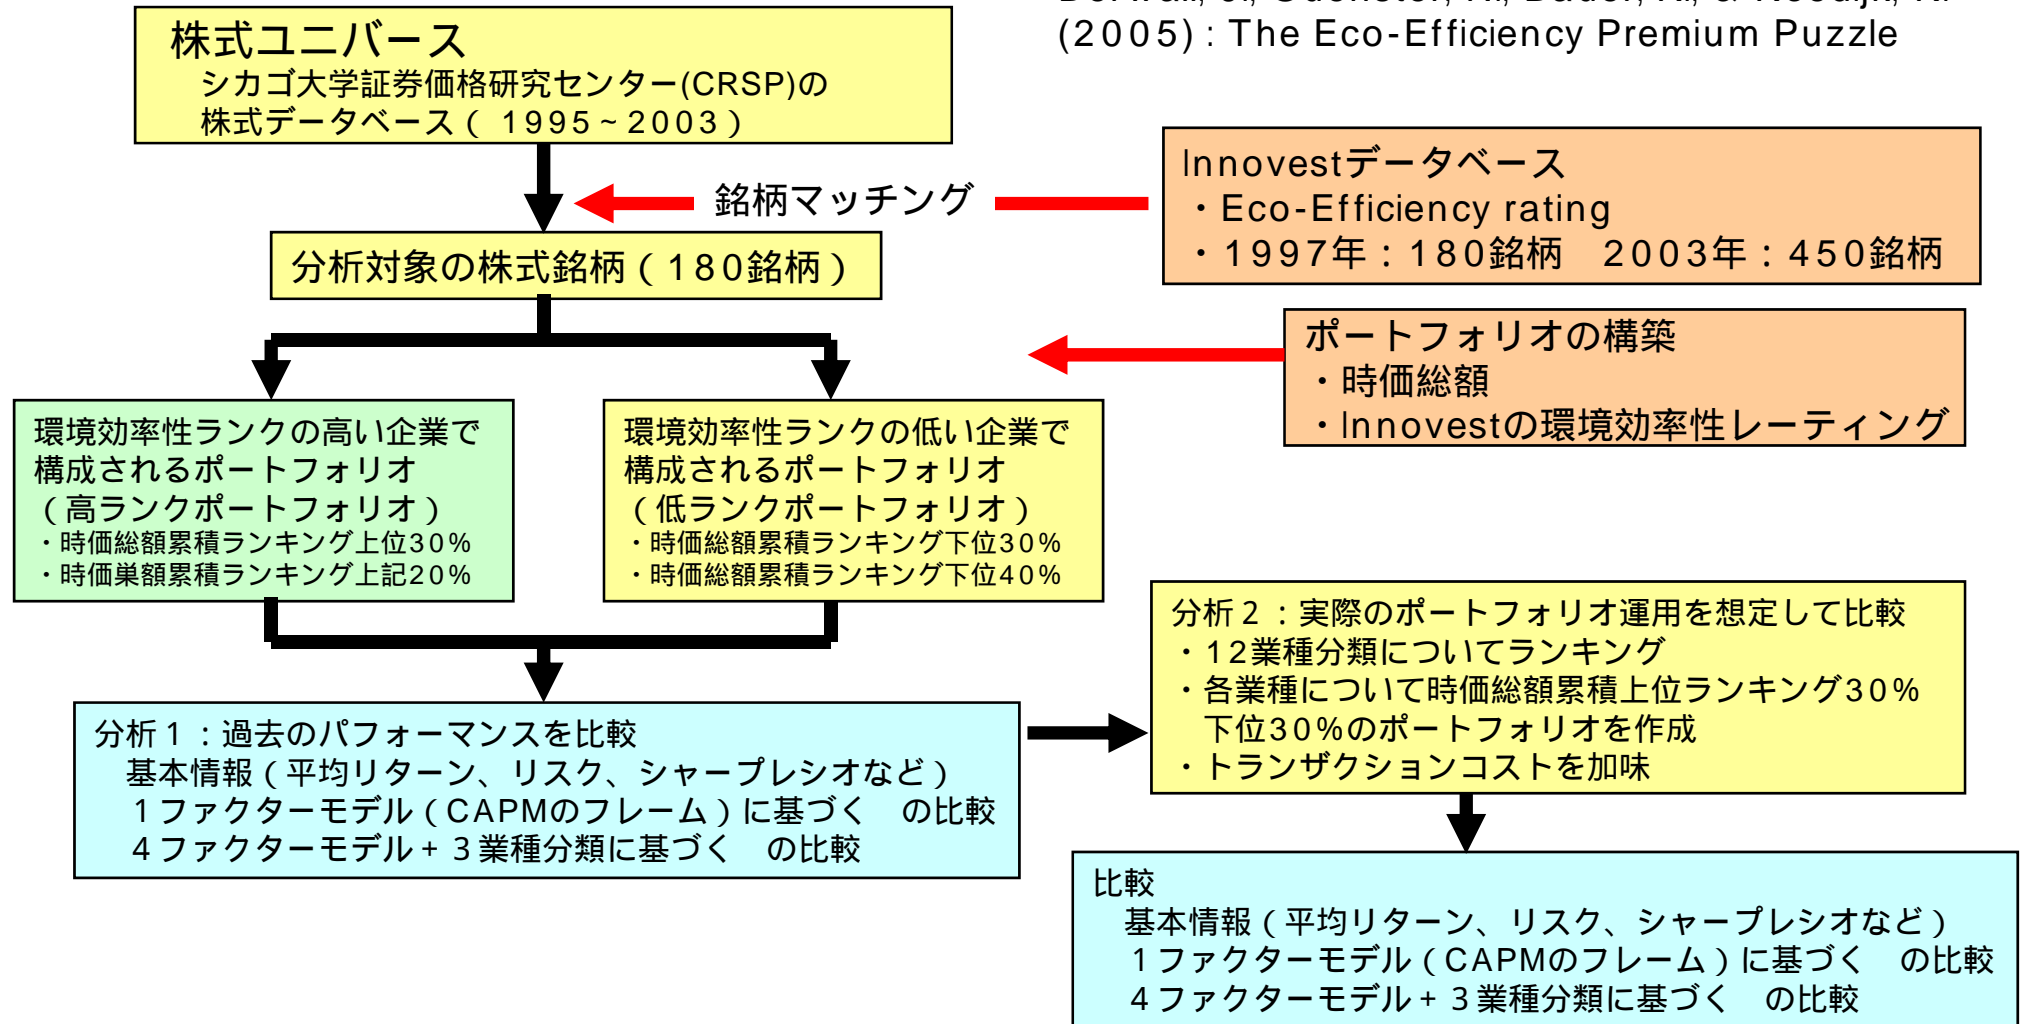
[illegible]
(2005) : The Eco-Efficiency Premium Puzzle

株式ユニバース
シカゴ大学証券価格研究センター(CRSP)の株式データベース（ 1995～2003）

銘柄マッチング

Innovestデータベース
・Eco-Efficiency rating
・1997年：180銘柄　2003年：450銘柄

分析対象の株式銘柄（180銘柄）

ポートフォリオの構築
・時価総額
・Innovestの環境効率性レーティング

環境効率性ランクの高い企業で構成されるポートフォリオ
（高ランクポートフォリオ）
・時価総額累積ランキング上位30%
・時価巣額累積ランキング上記20%

環境効率性ランクの低い企業で構成されるポートフォリオ
（低ランクポートフォリオ）
・時価総額累積ランキング下位30%
・時価総額累積ランキング下位40%

分析2：実際のポートフォリオ運用を想定して比較
・12業種分類についてランキング
・各業種について時価総額累積上位ランキング30%
下位30%のポートフォリオを作成
・トランザクションコストを加味

分析1：過去のパフォーマンスを比較
基本情報（平均リターン、リスク、シャープレシオなど）
1ファクターモデル（CAPMのフレーム）に基づく　の比較
4ファクターモデル+3業種分類に基づく　の比較

比較
基本情報（平均リターン、リスク、シャープレシオなど）
1ファクターモデル（CAPMのフレーム）に基づく　の比較
4ファクターモデル+3業種分類に基づく　の比較